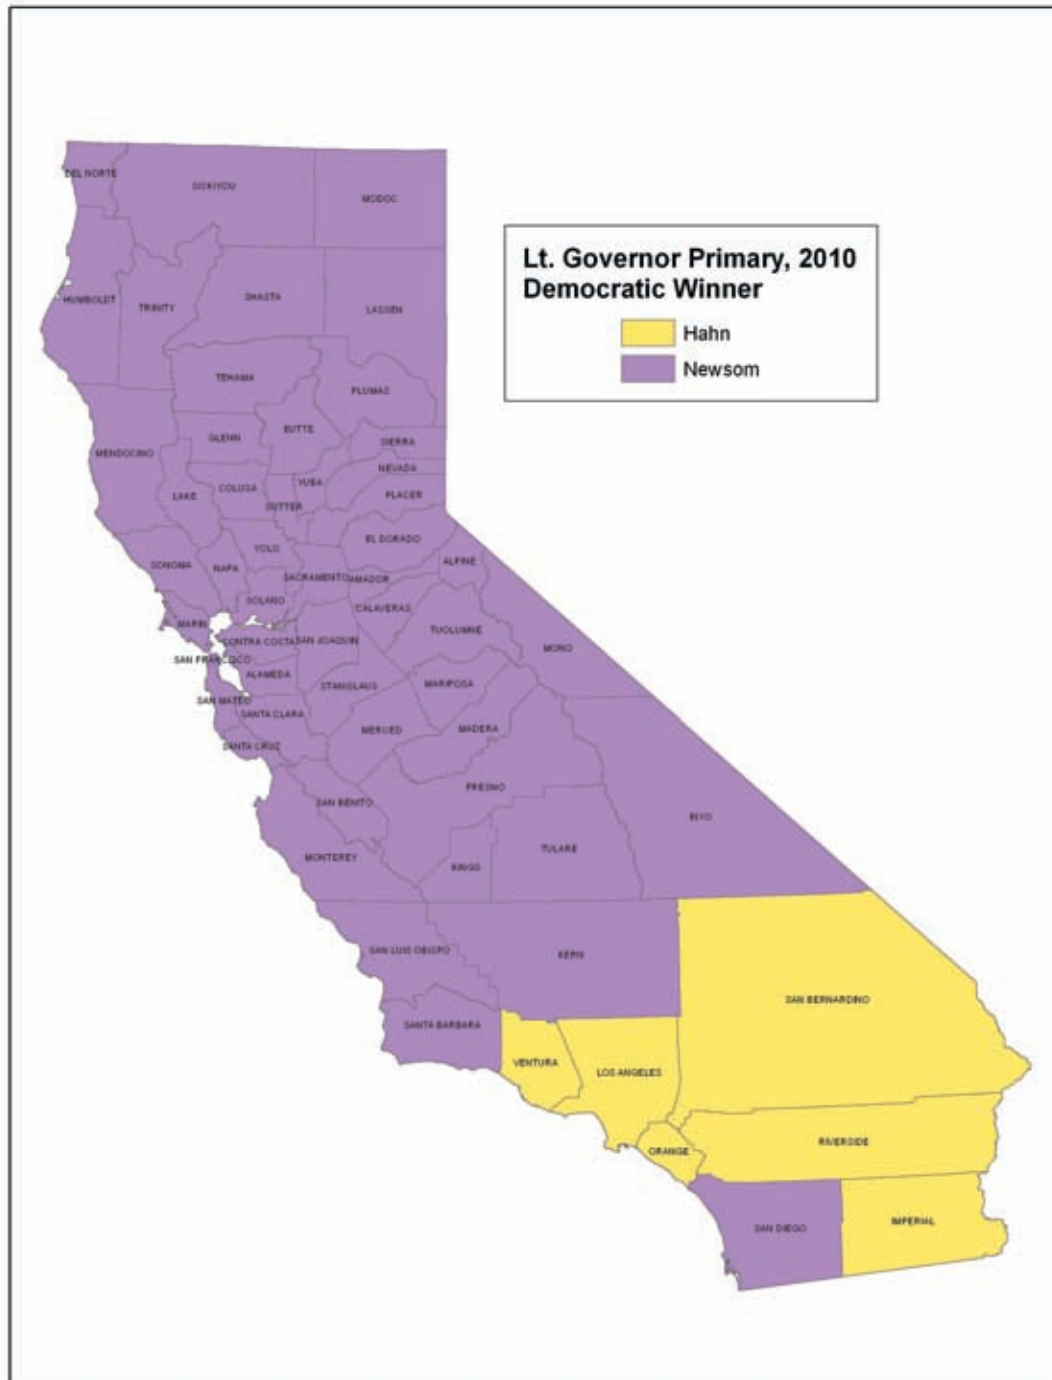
Lt. Governor Primary, 2010
Democratic Winner

Hahn
Newsom

DEL NORTE
SISKIYOU
MODOC
HUMBOLDT
TRINITY
SHASTA
LASSEN
TEHAMA
PLUMAS
BUTTE
GLENN
SIERRA
NEVADA
MENDOCINO
YUBA
LAKE
COLUSA
PLACER
SUTTER
YOLO
EL DORADO
SONOMA
NAPA
SACRAMENTO
AMADOR
ALPINE
SOLANO
CALAVERAS
MARIN
CONTRA COSTA
SAN JOAQUIN
TUOLUMNE
SAN FRANCISCO
MONO
ALAMEDA
STANISLAUS
MARIPOSA
SAN MATEO
SANTA CLARA
MERCED
MADERA
SANTA CRUZ
FRESNO
SAN BENITO
INYO
MONTEREY
TULARE
KINGS
SAN LUIS OBISPO
KERN
SAN BERNARDINO
SANTA BARBARA
VENTURA
LOS ANGELES
ORANGE
RIVERSIDE
SAN DIEGO
IMPERIAL